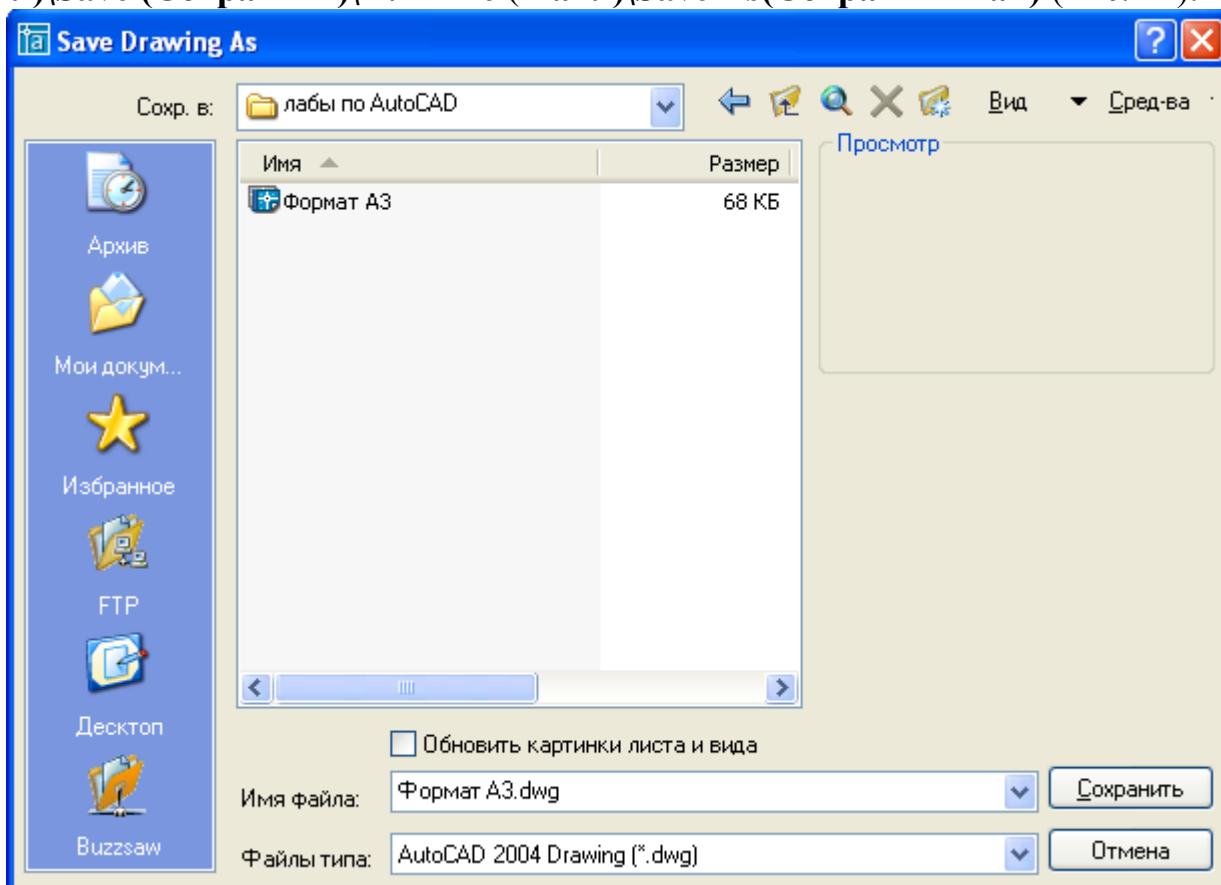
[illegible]

Save Drawing As

Сохр. в: лабы по AutoCAD

Вид Сред-ва

Архив

Мои докум...

Избранное

FTP

Десктоп

Buzzsaw

| Имя | Размер |
|---|---|
| Формат А3 | 68 КБ |

Просмотр

Обновить картинки листа и вида

Имя файла: Формат А3.dwg

Сохранить

Файлы типа: AutoCAD 2004 Drawing (*.dwg)

Отмена